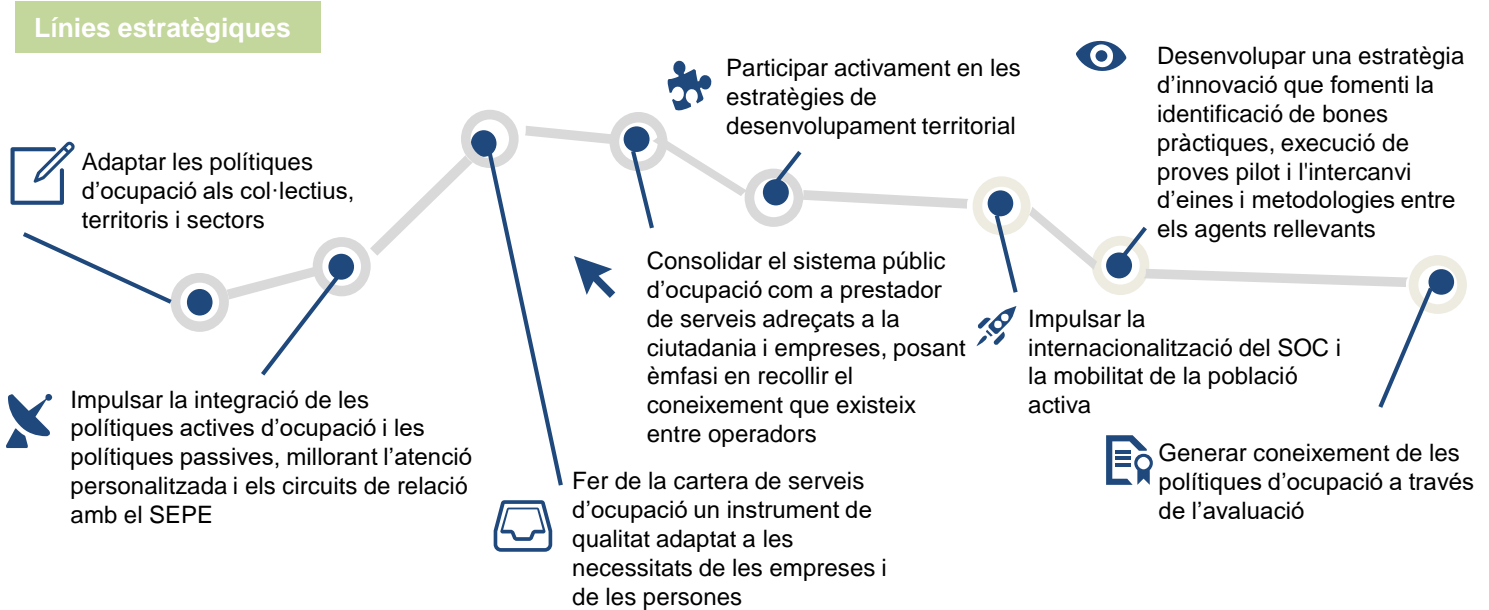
Línies estratègiques

Adaptar les polítiques d'ocupació als col·lectius, territoris i sectors

Impulsar la integració de les polítiques actives d'ocupació i les polítiques passives, millorant l'atenció personalitzada i els circuits de relació amb el SEPE

Fer de la cartera de serveis d'ocupació un instrument de qualitat adaptat a les necessitats de les empreses i de les persones

Consolidar el sistema públic d'ocupació com a prestador de serveis adreçats a la ciutadania i empreses, posant èmfasi en recollir el coneixement que existeix entre operadors

Participar activament en les estratègies de desenvolupament territorial

Impulsar la internacionalització del SOC i la mobilitat de la població activa

Desenvolupar una estratègia d'innovació que fomenti la identificació de bones pràctiques, execució de proves pilot i l'intercanvi d'eines i metodologies entre els agents rellevants

Generar coneixement de les polítiques d'ocupació a través de l'avaluació